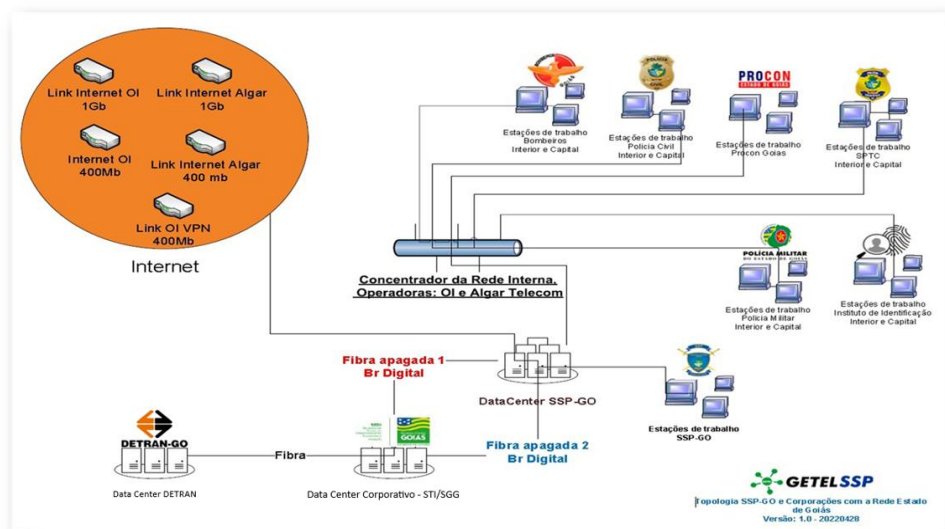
Link Internet OI
1Gb

Link Internet Algar
1Gb

Internet OI
400Mb

Link Internet Algar
400 mb

Link OI VPN
400Mb

Internet

Estações de trabalho
Bombeiros
Interior e Capital

Estações de trabalho
Policia Civil
Interior e Capital

PROCON
ESTADO DE GOIÁS

Estações de trabalho
Procon Goias

Estações de trabalho
SPTC
Interior e Capital

Concentrador da Rede Interna,
Operadoras: OI e Algar Telecom

POLÍCIA MILITAR

Estações de trabalho
Policia Militar
Interior e Capital

Estações de trabalho
Instituto de Identificação
Interior e Capital

Fibra apagada 1
Br Digital

DataCenter SSP-GO

Estações de trabalho
SSP-GO

DETRAN-GO

Fibra

GOIÁS

Fibra apagada 2
Br Digital

Data Center DETRAN

Data Center Corporativo - STI/SGG

GETELSSP

Topologia SSP-GO e Corporações com a Rede Estado de Goiás
Versão: 1.0 - 20220428